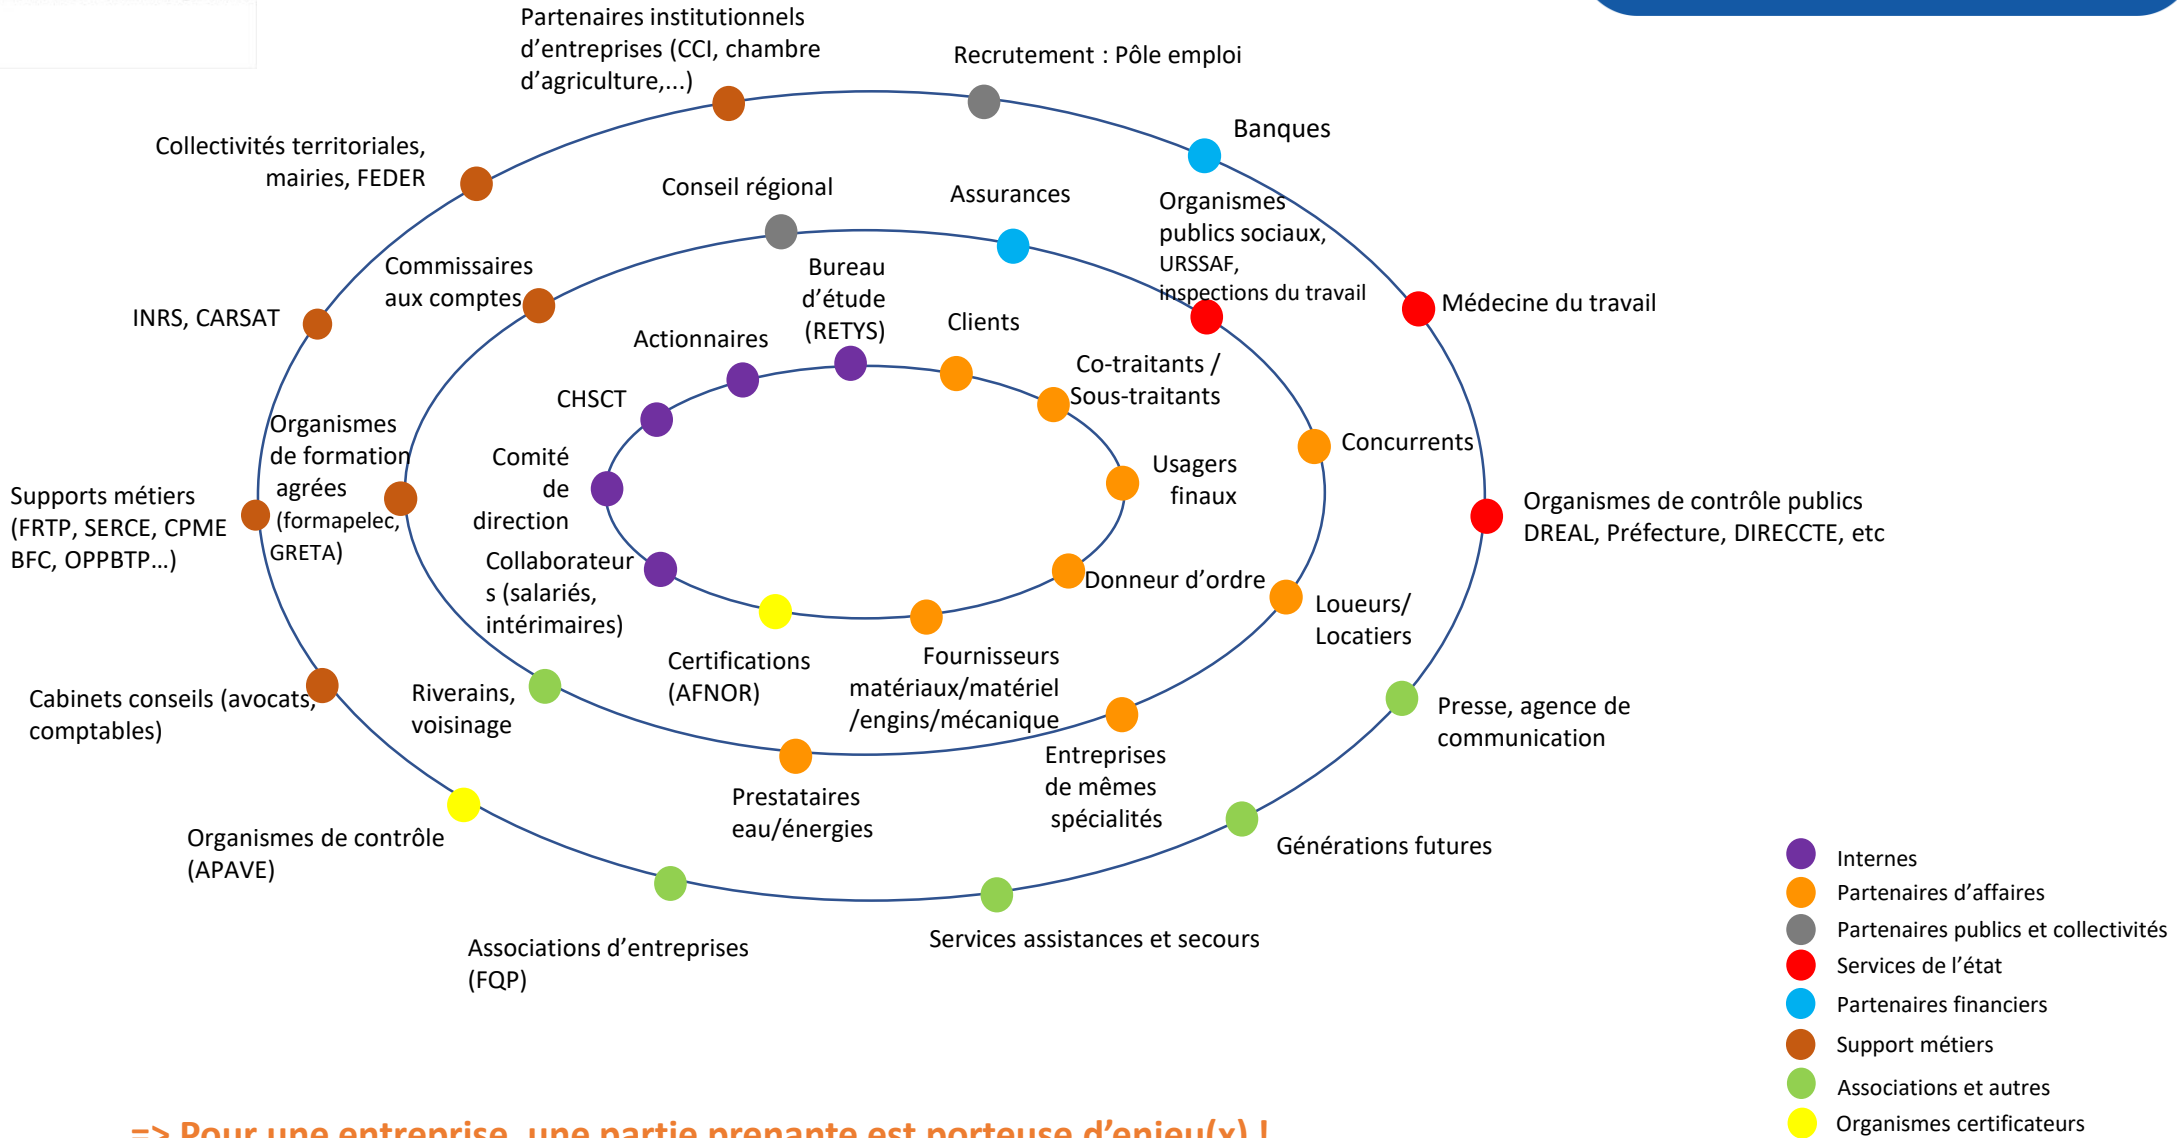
Partenaires institutionnels d'entreprises (CCI, chambre d'agriculture,...)

Recrutement : Pôle emploi

Banques

Collectivités territoriales, mairies, FEDER

Conseil régional

Assurances

Organismes publics sociaux, URSSAF, inspections du travail

Médecine du travail

Commissaires aux comptes

Bureau d'étude (RETYS)

INRS, CARSAT

Actionnaires

Clients

Co-traitants / Sous-traitants

CHSCT

Concurrents

Organismes de formation agrées (formapelec, GRETA)

Comité de direction

Usagers finaux

Supports métiers (FRTP, SERCE, CPME BFC, OPPBTP...)

Organismes de contrôle publics DREAL, Préfecture, DIRECCTE, etc

Collaborateurs (salariés, intérimaires)

Donneur d'ordre

Loueurs/ Locatiers

Certifications (AFNOR)

Fournisseurs matériaux/matériel /engins/mécanique

Riverains, voisinage

Cabinets conseils (avocats, comptables)

Presse, agence de communication

Entreprises de mêmes spécialités

Prestataires eau/énergies

Organismes de contrôle (APAVE)

Générations futures

Associations d'entreprises (FQP)

Services assistance et secours

Internes
Partenaires d'affaires
Partenaires publics et collectivités
Services de l'état
Partenaires financiers
Support métiers
Associations et autres
Organismes certificateurs

=> Pour une entreprise, une partie prenante est porteuse d'enjeu(x) !